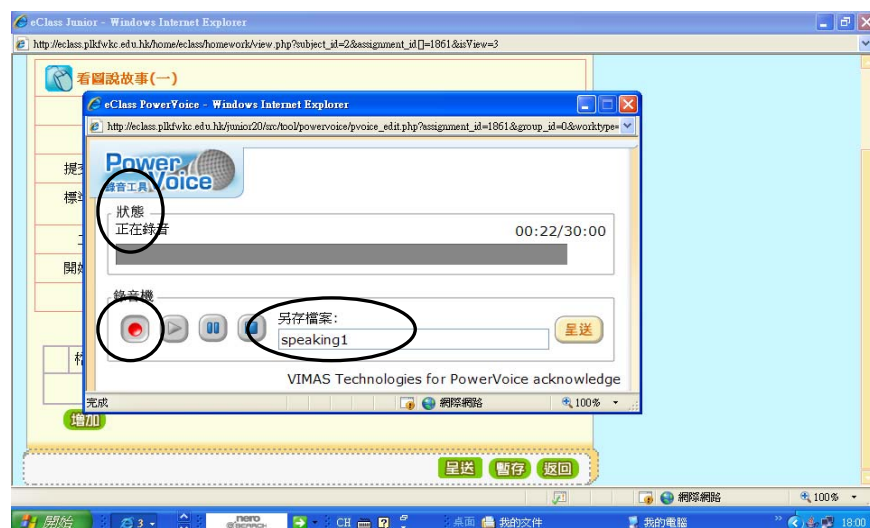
eClass Junior - Windows Internet Explorer
http://eclass.plkfwkc.edu.hk/home/eclass/homework/view.php?subject_id=2&assignment_id[]=1861&isView=3
看圖說故事(一)
eClass PowerVoice - Windows Internet Explorer
http://eclass.plkfwkc.edu.hk/junior20/src/tool/powervoice/pvoice_edit.php?assignment_id=1861&group_id=0&worktype=
提
標
開
Power Voice
錄音工具
狀態
正在錄音
00:22/30:00
錄音機
另存檔案:
speaking1
呈送
VIMAS Technologies for PowerVoice acknowledge
完成
網際網路
100%
增加
呈送
暫存
返回
網際網路
100%
開始
3
nero
CH
桌面
我的文件
我的電腦
18:00